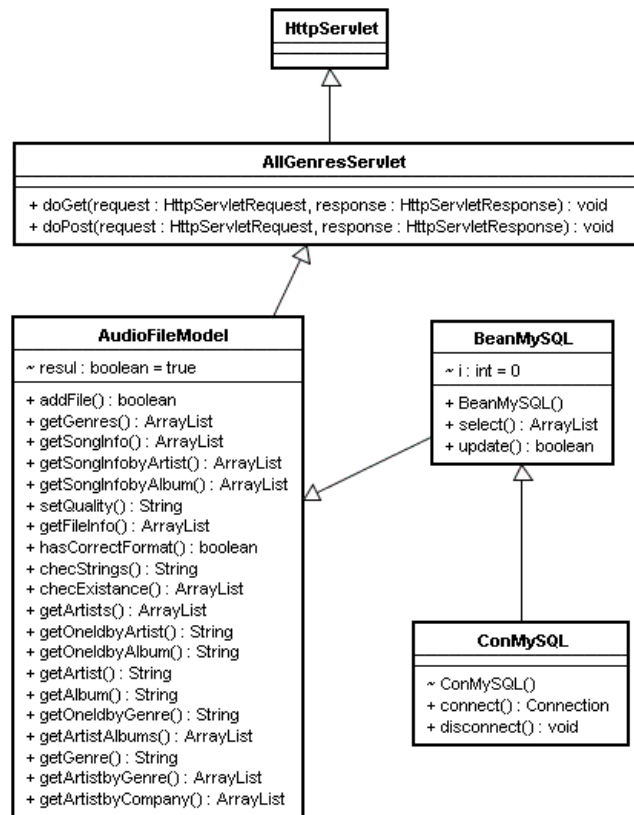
HttpServlet

AllGenresServlet

+ doGet(request : HttpServletRequest, response : HttpServletResponse) : void
+ doPost(request : HttpServletRequest, response : HttpServletResponse) : void

AudioFileModel

~ resul : boolean = true

+ addFile() : boolean
+ getGenres() : ArrayList
+ getSongInfo() : ArrayList
+ getSongInfobyArtist() : ArrayList
+ getSongInfobyAlbum() : ArrayList
+ setQuality() : String
+ getFileInfo() : ArrayList
+ hasCorrectFormat() : boolean
+ checStrings() : String
+ checExistance() : ArrayList
+ getArtists() : ArrayList
+ getOneIdbyArtist() : String
+ getOneIdbyAlbum() : String
+ getArtist() : String
+ getAlbum() : String
+ getOneIdbyGenre() : String
+ getArtistAlbums() : ArrayList
+ getGenre() : String
+ getArtistbyGenre() : ArrayList
+ getArtistbyCompany() : ArrayList

BeanMySQL

~ i : int = 0

+ BeanMySQL()
+ select() : ArrayList
+ update() : boolean

ConMySQL

~ ConMySQL()
+ connect() : Connection
+ disconnect() : void